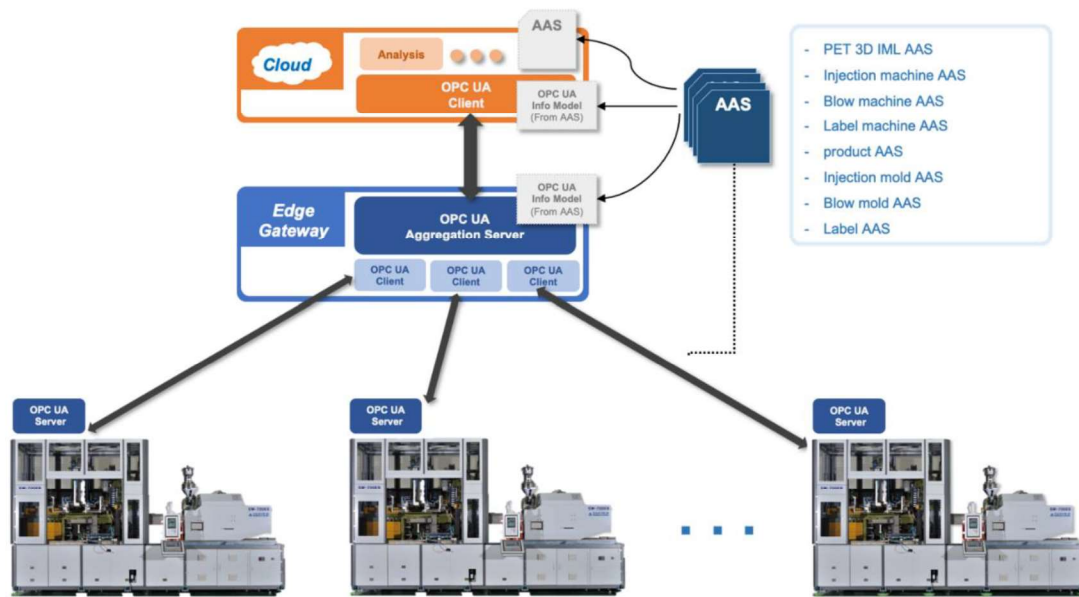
Cloud

Analysis

AAS

OPC UA Client

OPC UA Info Model (From AAS)

AAS

- PET 3D IML AAS
- Injection machine AAS
- Blow machine AAS
- Label machine AAS
- product AAS
- Injection mold AAS
- Blow mold AAS
- Label AAS

Edge Gateway

OPC UA Aggregation Server

OPC UA Info Model (From AAS)

OPC UA Client

OPC UA Client

OPC UA Client

OPC UA Server

OPC UA Server

OPC UA Server